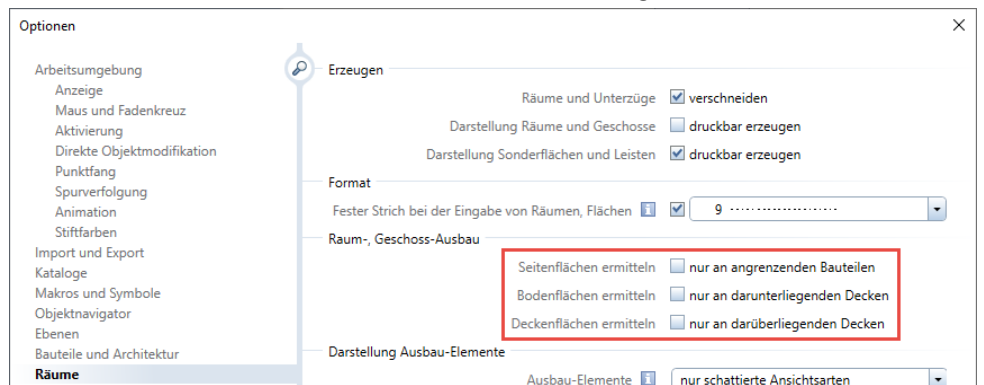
Optionen

Arbeitsumgebung
Anzeige
Maus und Fadenkreuz
Aktivierung
Direkte Objektmodifikation
Punktfang
Spurverfolgung
Animation
Stiftfarben
Import und Export
Kataloge
Makros und Symbole
Objektnavigator
Ebenen
Bauteile und Architektur
Räume

Erzeugen
Räume und Unterzüge ☑ verschneiden
Darstellung Räume und Geschosse ☐ druckbar erzeugen
Darstellung Sonderflächen und Leisten ☑ druckbar erzeugen

Format
Fester Strich bei der Eingabe von Räumen, Flächen ☑ 9

Raum-, Geschoss-Ausbau
Seitenflächen ermitteln ☐ nur an angrenzenden Bauteilen
Bodenflächen ermitteln ☐ nur an darunterliegenden Decken
Deckenflächen ermitteln ☐ nur an darüberliegenden Decken

Darstellung Ausbau-Elemente
Ausbau-Elemente nur schattierte Ansichtsarten